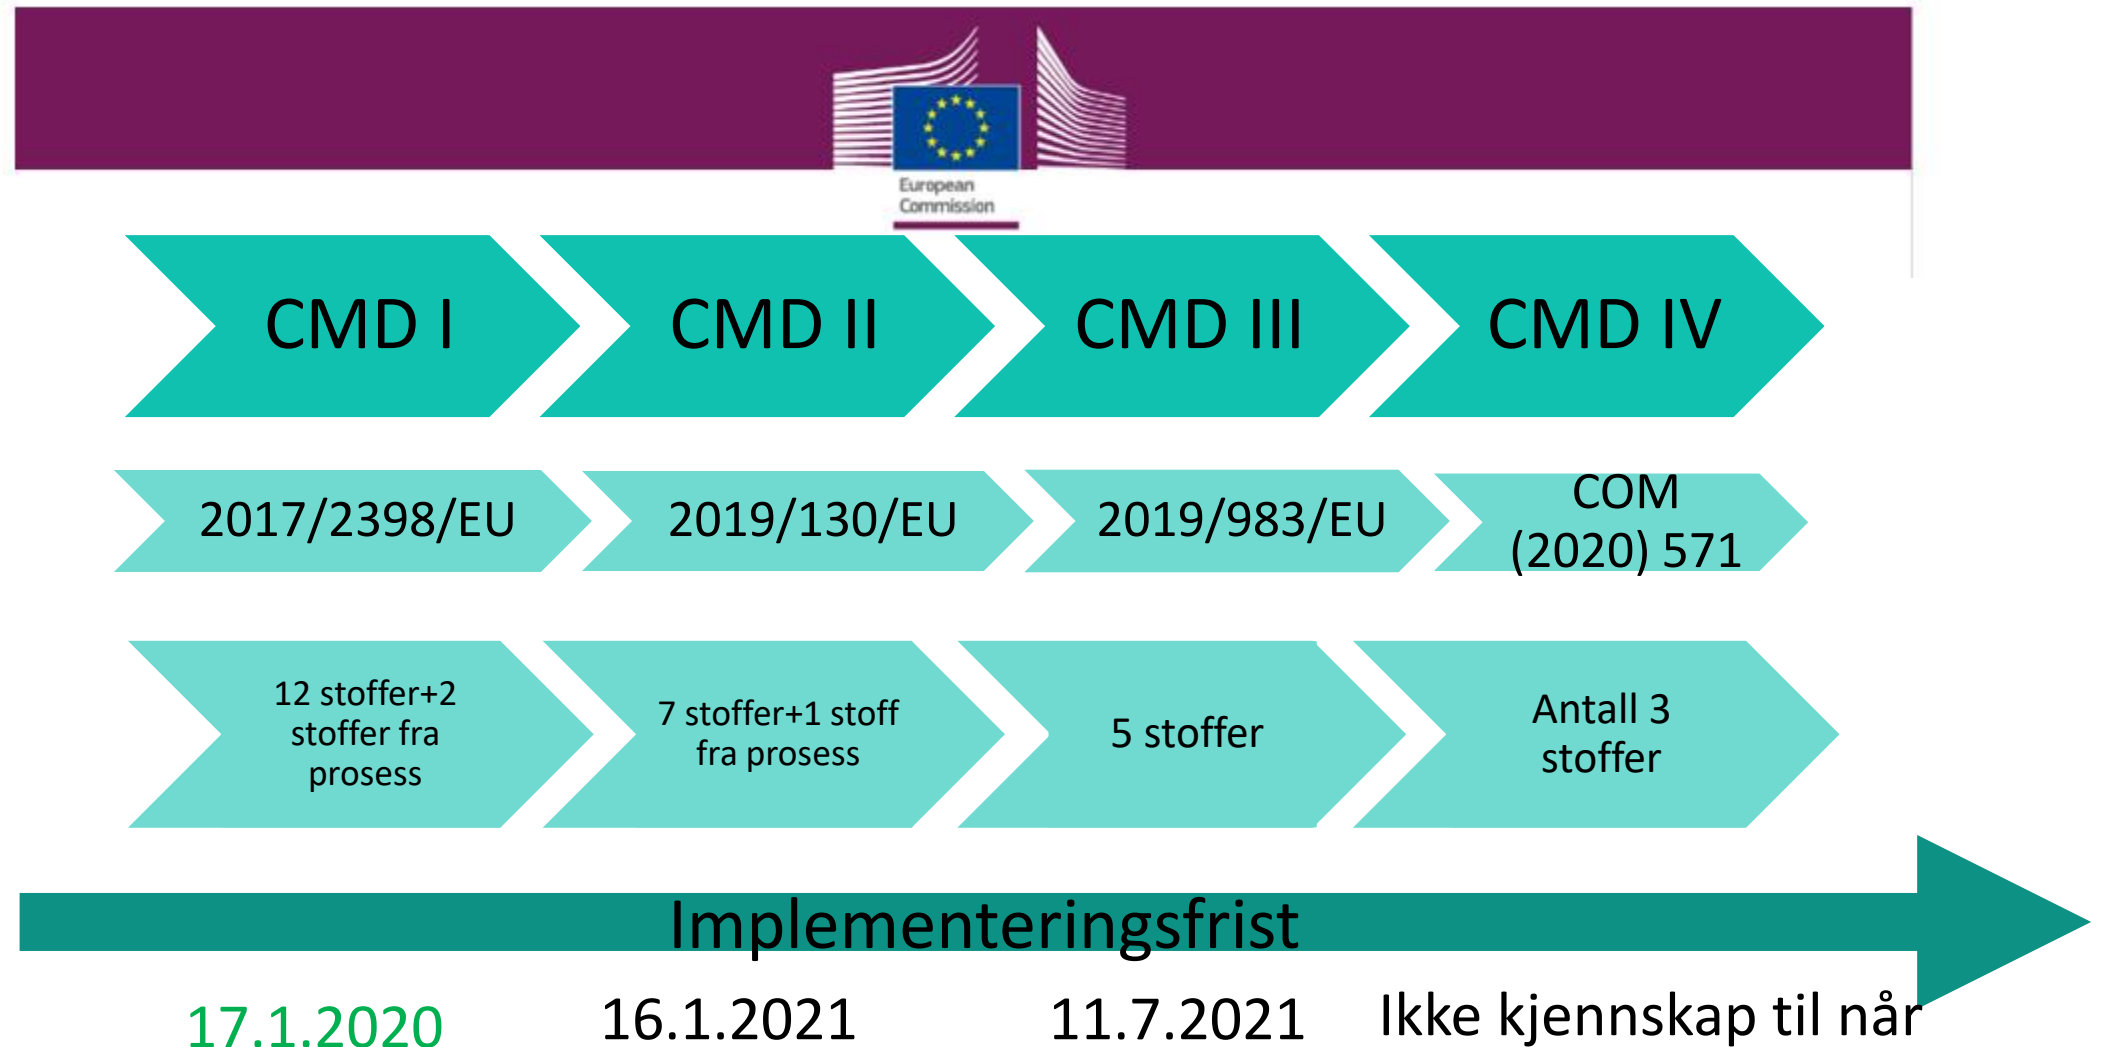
European Commission

CMD I

CMD II

CMD III

CMD IV

2017/2398/EU

2019/130/EU

2019/983/EU

COM (2020) 571

12 stoffer+2 stoffer fra prosess

7 stoffer+1 stoff fra prosess

5 stoffer

Antall 3 stoffer

Implementeringsfrist

17.1.2020

16.1.2021

11.7.2021

Ikke kjennskap til når